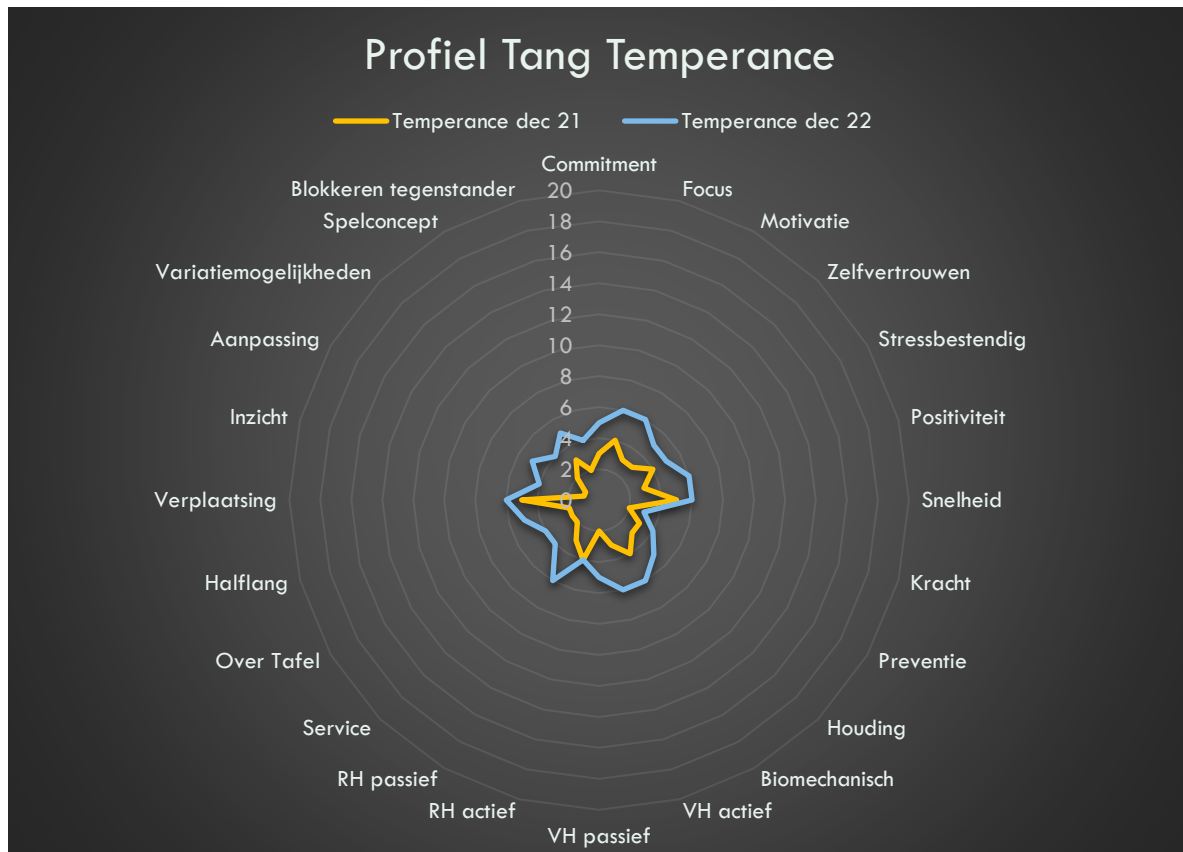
Profiel Tang Temperance

Temperance dec 21
Temperance dec 22

Commitment
Focus
Motivatie
Zelfvertrouwen
Stressbestendig
Positiviteit
Snelheid
Kracht
Preventie
Houding
Biomechanisch
VH actief
VH passief
RH actief
RH passief
Service
Over Tafel
Halflang
Verplaatsing
Inzicht
Aanpassing
Variatiemogelijkheden
Spelconcept
Blokkeren tegenstander

20
18
16
14
12
10
8
6
4
2
0